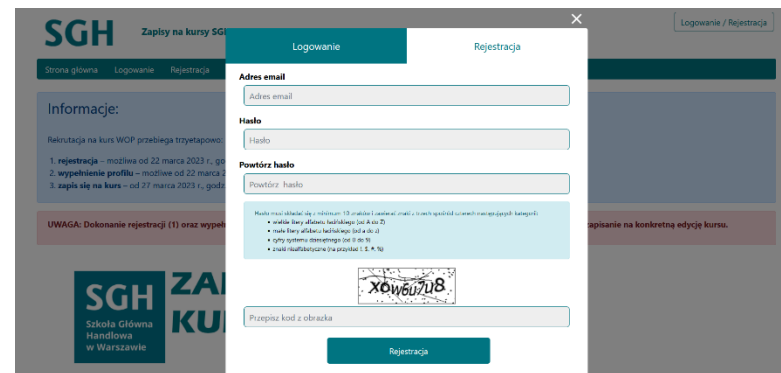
SGH Zapisy na kursy SGH

Logowanie / Rejestracja

Strona główna Logowanie Rejestracja

Informacje:

Rekrutacja na kurs WOP przebiega trzyetapowo:

1. rejestracja – możliwa od 22 marca 2023 r., god
2. wypełnienie profilu – możliwe od 22 marca 2
3. zapis się na kurs – od 27 marca 2023 r., godz

UWAGA: Dokonanie rejestracji (1) oraz wypełn zapisanie na konkretną edycję kursu.

SGH Szkoła Główna Handlowa w Warszawie ZA KU

×

Logowanie Rejestracja

Adres email

Adres email

Hasło

Hasło

Powtórz hasło

Powtórz hasło

Hasło musi składać się z minimum 10 znaków i zawierać znaki z trzech spośród czterech następujących kategorii:
• wielkie litery alfabetu łacińskiego (od A do Z)
• małe litery alfabetu łacińskiego (od a do z)
• cyfry systemu dziesiętnego (od 0 do 9)
• znaki niealfabetyczne (na przykład !, $, #, %)

x0w6u7u8

Przepisz kod z obrazka

Rejestracja